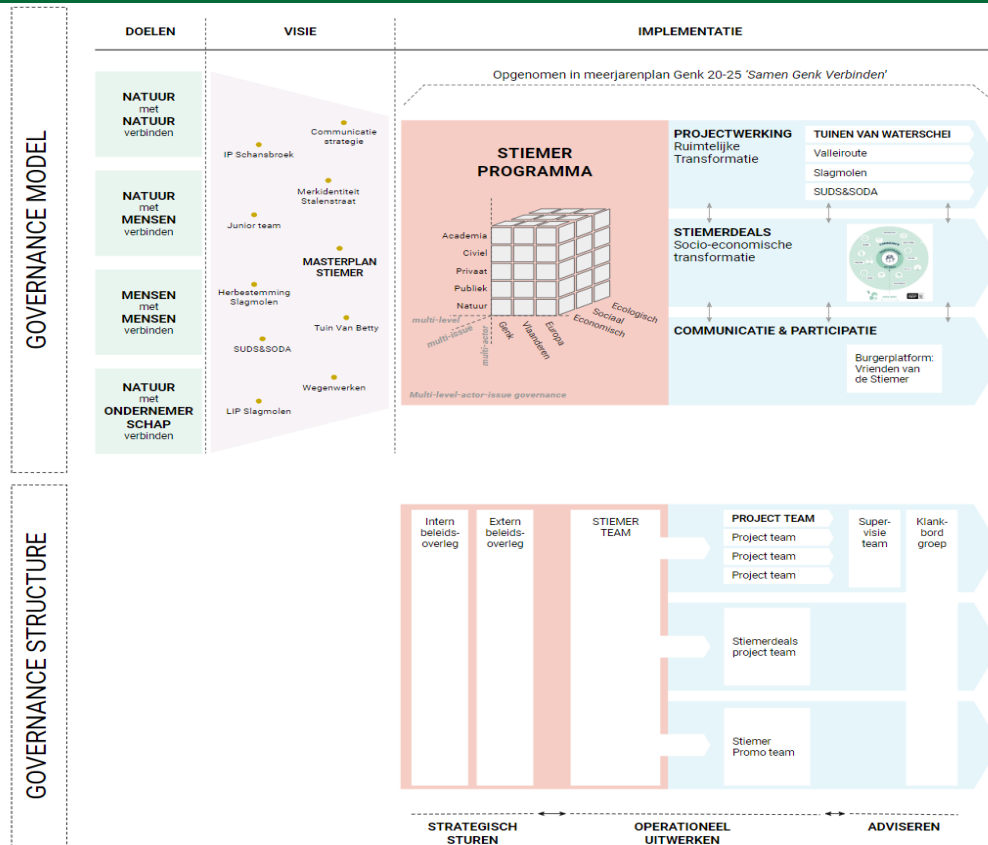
GOVERNANCE MODEL

DOELEN

VISIE

IMPLEMENTATIE

NATUUR met NATUUR verbinden

NATUUR met MENSEN verbinden

MENSEN met MENSEN verbinden

NATUUR met ONDERNEMER SCHAP verbinden

IP Schansbroek

Communicatie strategie

Merkidentiteit Stalenstraat

Junior team

MASTERPLAN STIEMER

Herbestemming Slagmolen

Tuin Van Betty

SUDS&SODA

Wegenwerken

LIP Slagmolen

Opgenomen in meerjarenplan Genk 20-25 'Samen Genk Verbinden'

STIEMER PROGRAMMA

Academia
Civiel
Privaat
Publiek
Natuur

multi-level
multi-issue
multi-actor
Genk
Vlaanderen
Europa
Economisch
Sociaal
Ecologisch

Multi-level-actor-issue governance

PROJECTWERKING
Ruimtelijke Transformatie

TUINEN VAN WATERSCHEI
Valleiroute
Slagmolen
SUDS&SODA

STIEMERDEALS
Socio-economische transformatie

COMMUNICATIE & PARTICIPATIE

Burgerplatform: Vrienden van de Stiemer

GOVERNANCE STRUCTURE

Intern beleids-overleg

Extern beleids-overleg

STIEMER TEAM

PROJECT TEAM
Project team
Project team
Project team

Super-visie team

Klank-bord groep

Stiemerdeals project team

Stiemer Promo team

STRATEGISCH STUREN

OPERATIONEEL UITWERKEN

ADVISEREN